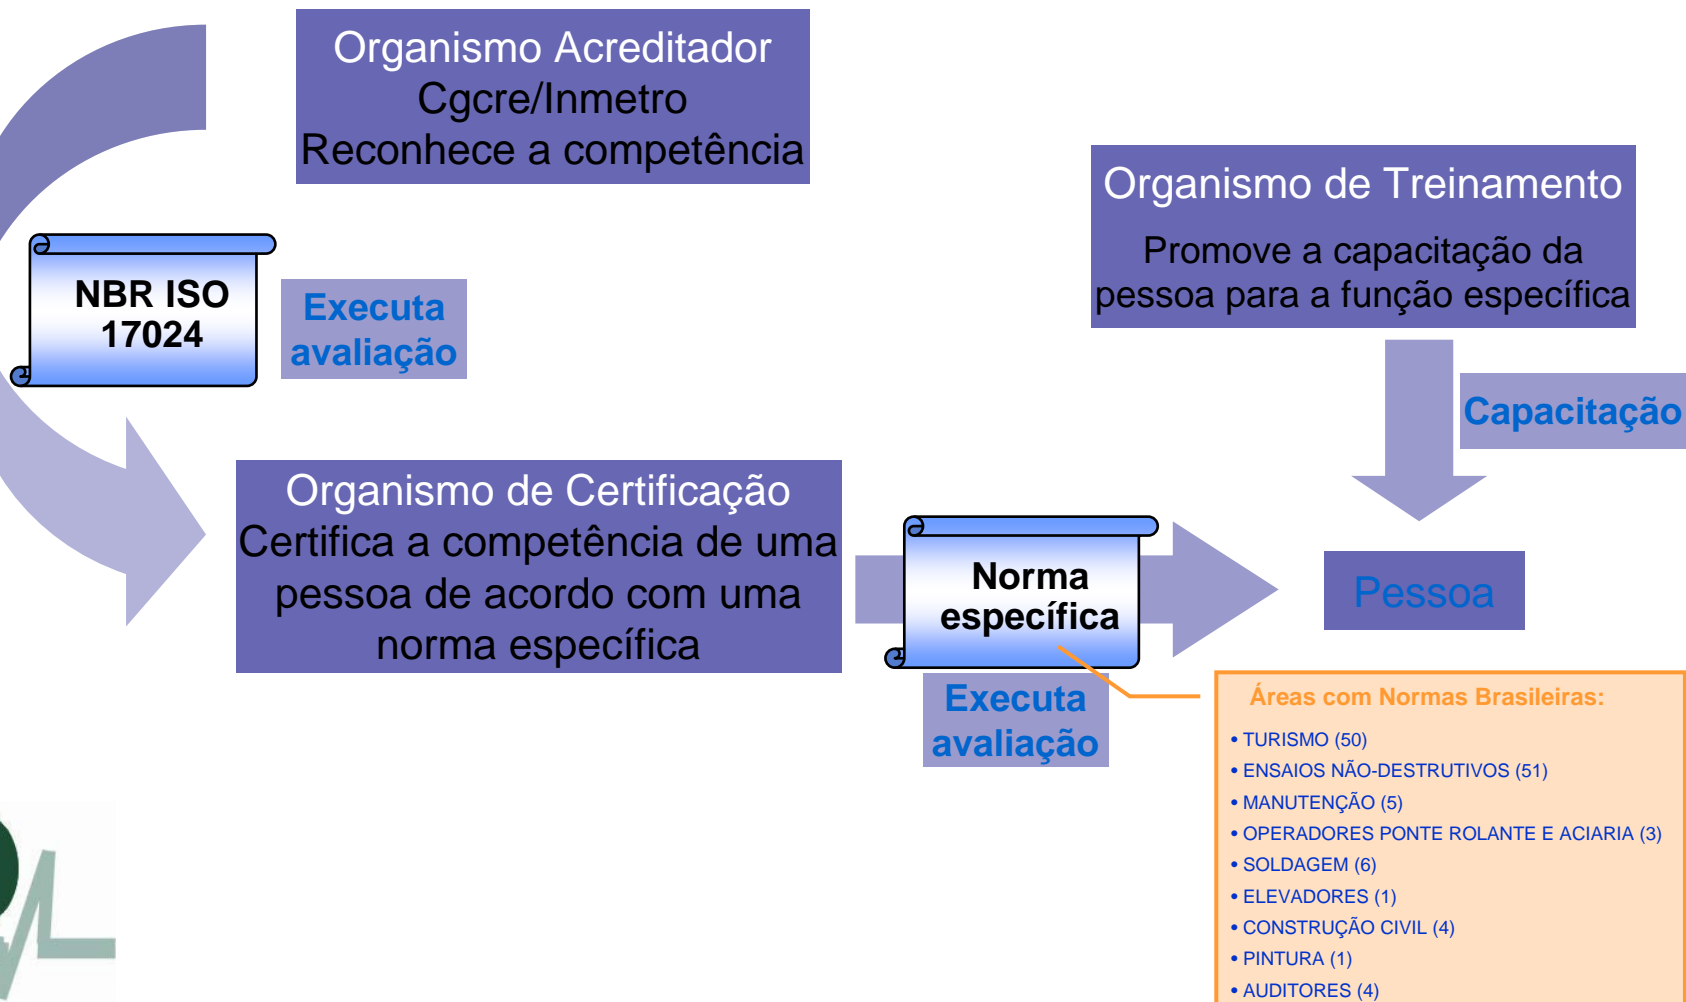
Organismo Acreditador
Cgcre/Inmetro
Reconhece a competência

Organismo de Treinamento

Promove a capacitação da pessoa para a função específica

NBR ISO 17024

Executa avaliação

Capacitação

Organismo de Certificação
Certifica a competência de uma pessoa de acordo com uma norma específica

Norma específica

Pessoa

Executa avaliação

Áreas com Normas Brasileiras:

• TURISMO (50)
• ENSAIOS NÃO-DESTRUTIVOS (51)
• MANUTENÇÃO (5)
• OPERADORES PONTE ROLANTE E ACIARIA (3)
• SOLDAGEM (6)
• ELEVADORES (1)
• CONSTRUÇÃO CIVIL (4)
• PINTURA (1)
• AUDITORES (4)